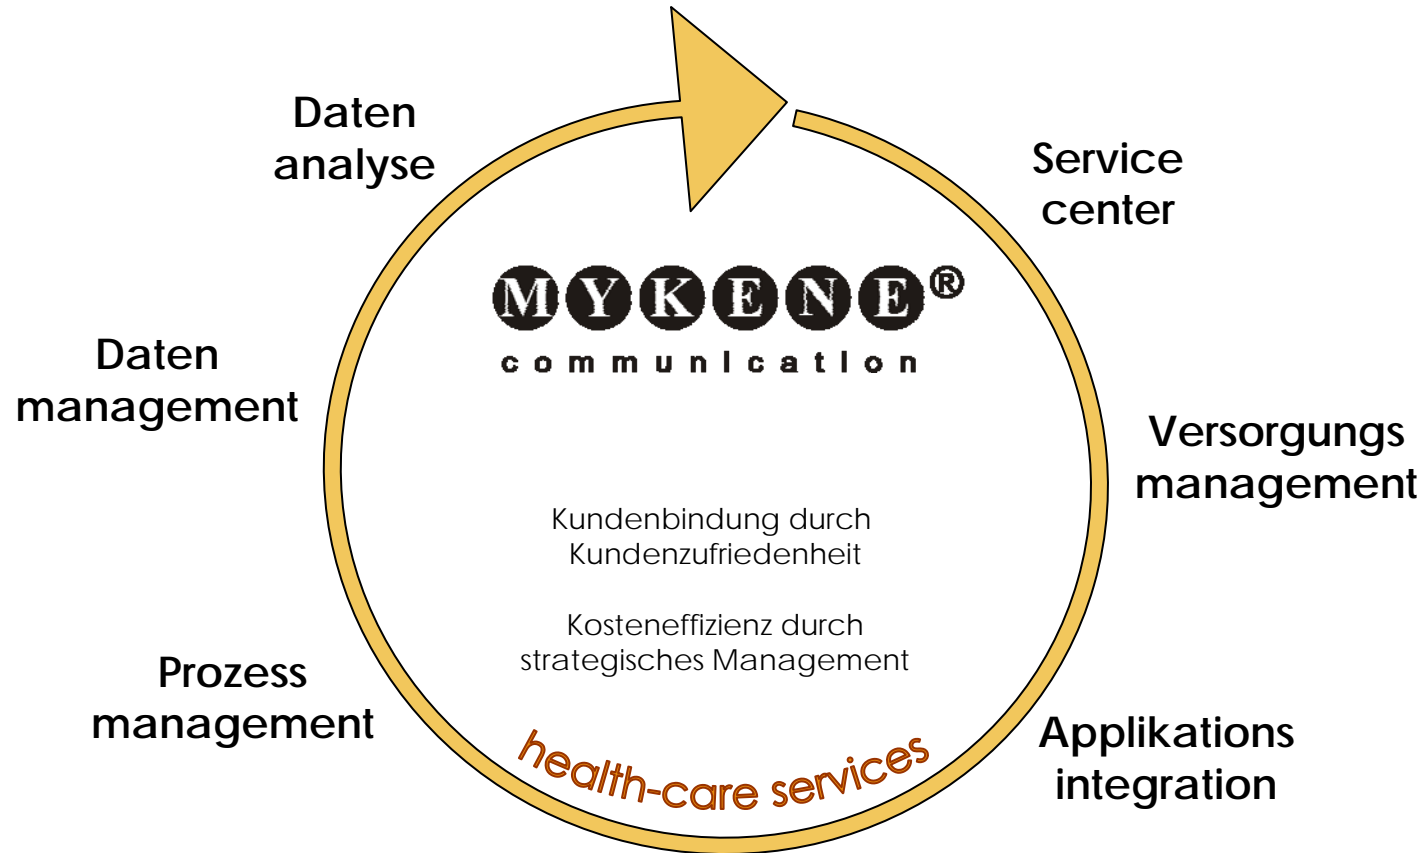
Daten analyse

Service center

MYKENE®
communication

Daten management

Versorgungs management

Kundenbindung durch Kundenzufriedenheit

Kosteneffizienz durch strategisches Management

Prozess management

health-care services

Applikations integration